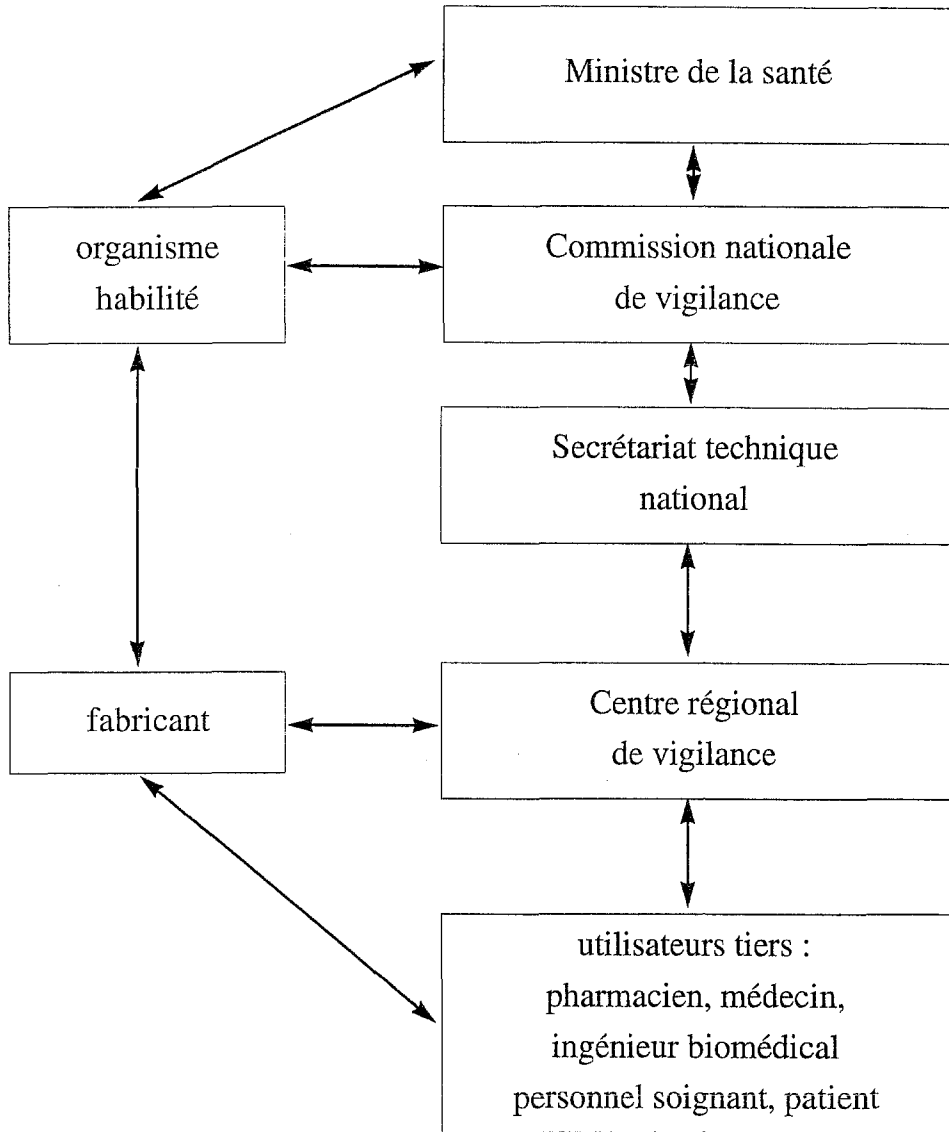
Ministre de la santé

organisme habilité

Commission nationale de vigilance

Secrétariat technique national

fabricant

Centre régional de vigilance

utilisateurs tiers : pharmacien, médecin, ingénieur biomédical personnel soignant, patient